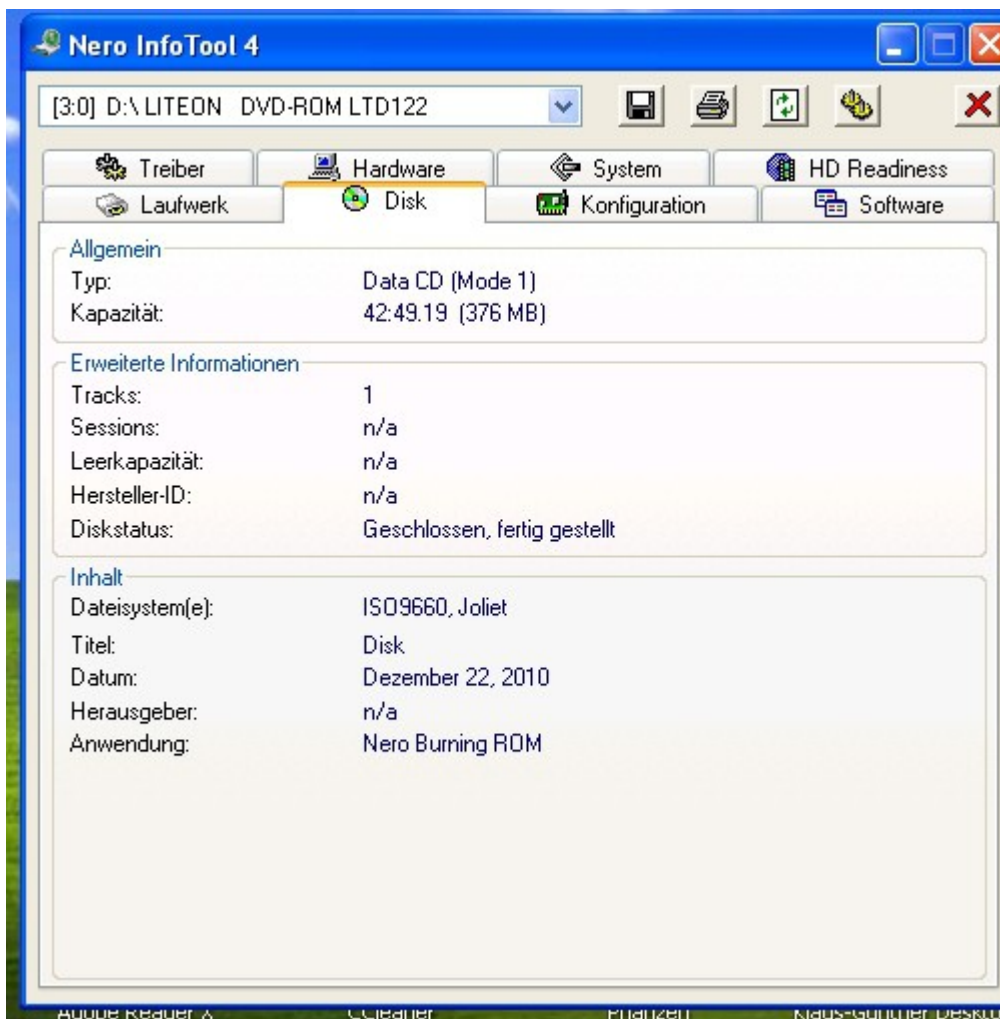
Nero InfoTool 4

[3:0] D:\ LITEON DVD-ROM LTD122

Treiber | Hardware | System | HD Readiness
Laufwerk | Disk | Konfiguration | Software

Allgemein
Typ: Data CD (Mode 1)
Kapazität: 42:49.19 (376 MB)

Erweiterte Informationen
Tracks: 1
Sessions: n/a
Leerkapazität: n/a
Hersteller-ID: n/a
Diskstatus: Geschlossen, fertig gestellt

Inhalt
Dateisystem(e): ISO9660, Joliet
Titel: Disk
Datum: Dezember 22, 2010
Herausgeber: n/a
Anwendung: Nero Burning ROM

Adobe Reader X CCleaner Pflanzen Klaus-Günther Deskt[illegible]